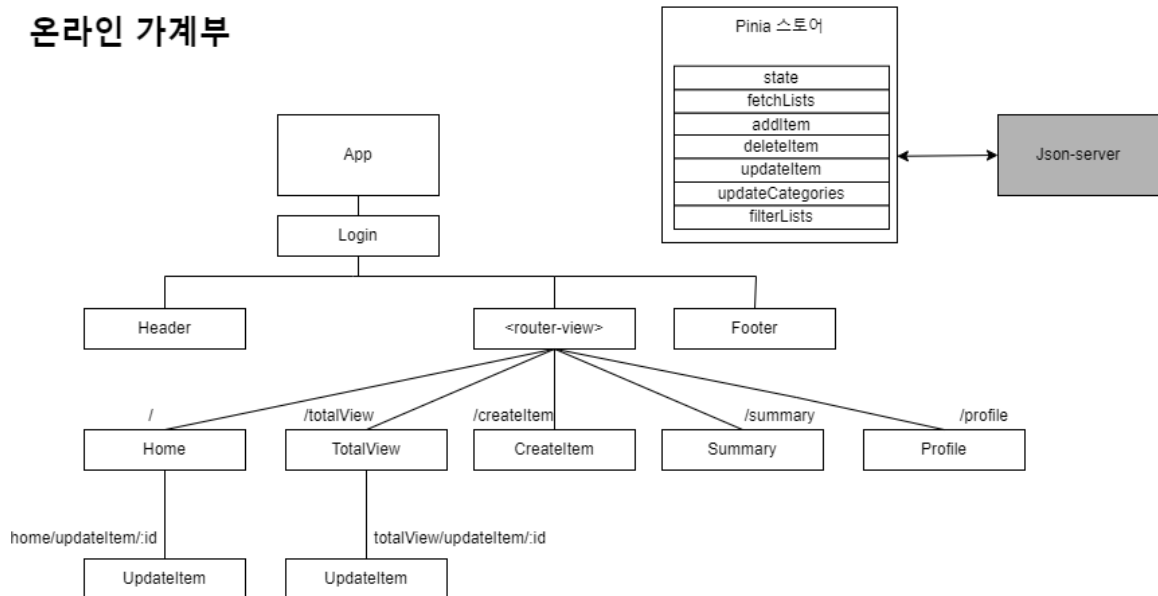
온라인 가계부

Pinia 스토어

state
fetchLists
addItem
deleteItem
updateItem
updateCategories
filterLists

Json-server

App

Login

Header

<router-view>

Footer

/

/totalView

/createItem

/summary

/profile

Home

TotalView

CreateItem

Summary

Profile

home/updateItem/:id

totalView/updateItem/:id

UpdateItem

UpdateItem